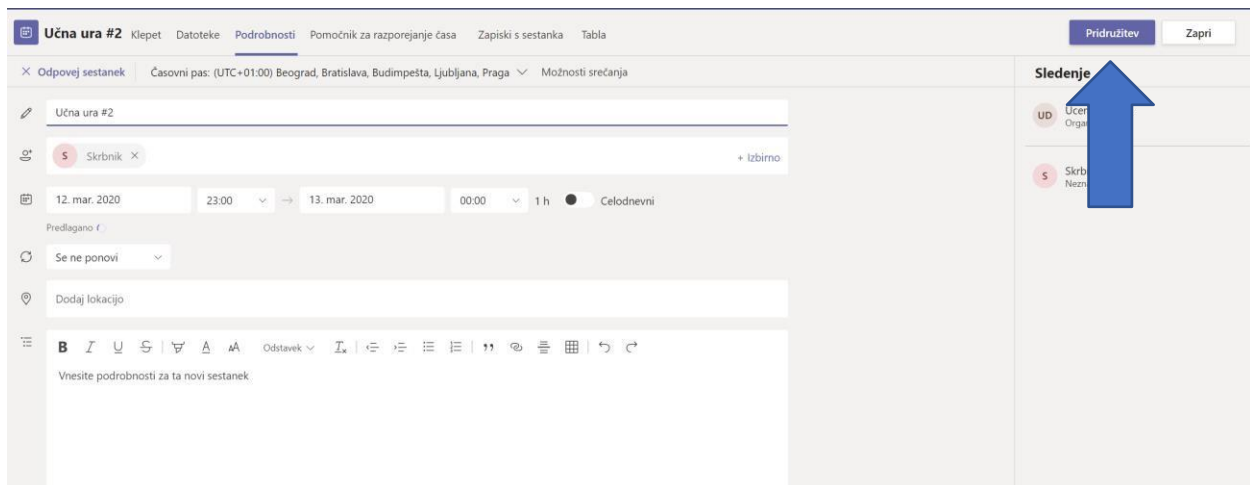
Učna ura #2 Klepet Datoteke Podrobnosti Pomočnik za razporejanje časa Zapiski s sestanka Tabla

Pridružitev Zapri

× Odpovej sestanek Časovni pas: (UTC+01:00) Beograd, Bratislava, Budimpešta, Ljubljana, Praga Možnosti srečanja

Sledenje

Učna ura #2

S Skrbnik ×

+ Izbirno

UD Ucen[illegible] Orga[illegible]

S Skrb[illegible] Nezn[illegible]

12. mar. 2020 23:00 → 13. mar. 2020 00:00 1 h Celodnevni

Predlagano

Se ne ponovi

Dodaj lokacijo

B I U S A A Odstavek

Vnesite podrobnosti za ta novi sestanek